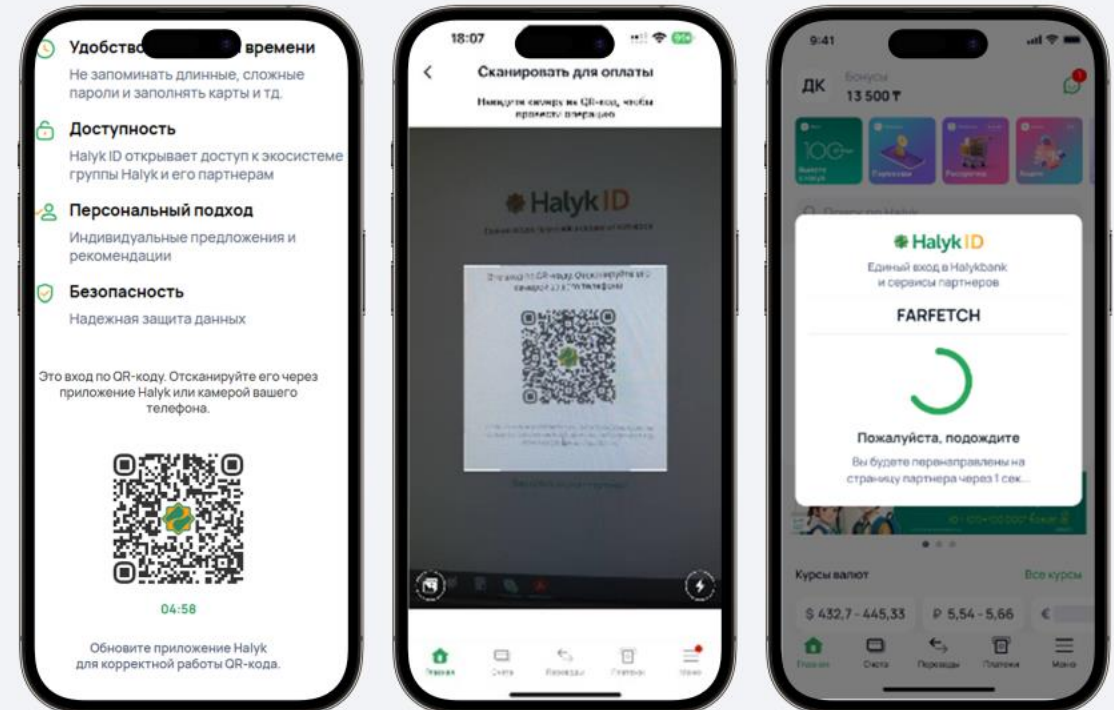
Удобство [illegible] времени
Не запоминать длинные, сложные пароли и заполнять карты и тд.

Доступность
Halyk ID открывает доступ к экосистеме группы Halyk и его партнерам

Персональный подход
Индивидуальные предложения и рекомендации

Безопасность
Надежная защита данных

Это вход по QR-коду. Отсканируйте его через приложение Halyk или камерой вашего телефона.

04:58

Обновите приложение Halyk для корректной работы QR-кода.

18:07
Сканировать для оплаты
Наведите камеру на QR-код, чтобы провести операцию

Halyk ID
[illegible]
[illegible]
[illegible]

Главная
Счета
Переводы
Платежи
Меню

9:41
ДК
Бонусы
13 500 ₸
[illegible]
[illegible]

Halyk ID
Единый вход в Halykbank и сервисы партнеров
FARFETCH
Пожалуйста, подождите
Вы будете перенаправлены на страницу партнера через 1 сек...

Курсы валют
Все курсы
$ 432,7 - 445,33
₽ 5,54 - 5,66
€
Главная
Счета
Переводы
Платежи
Меню